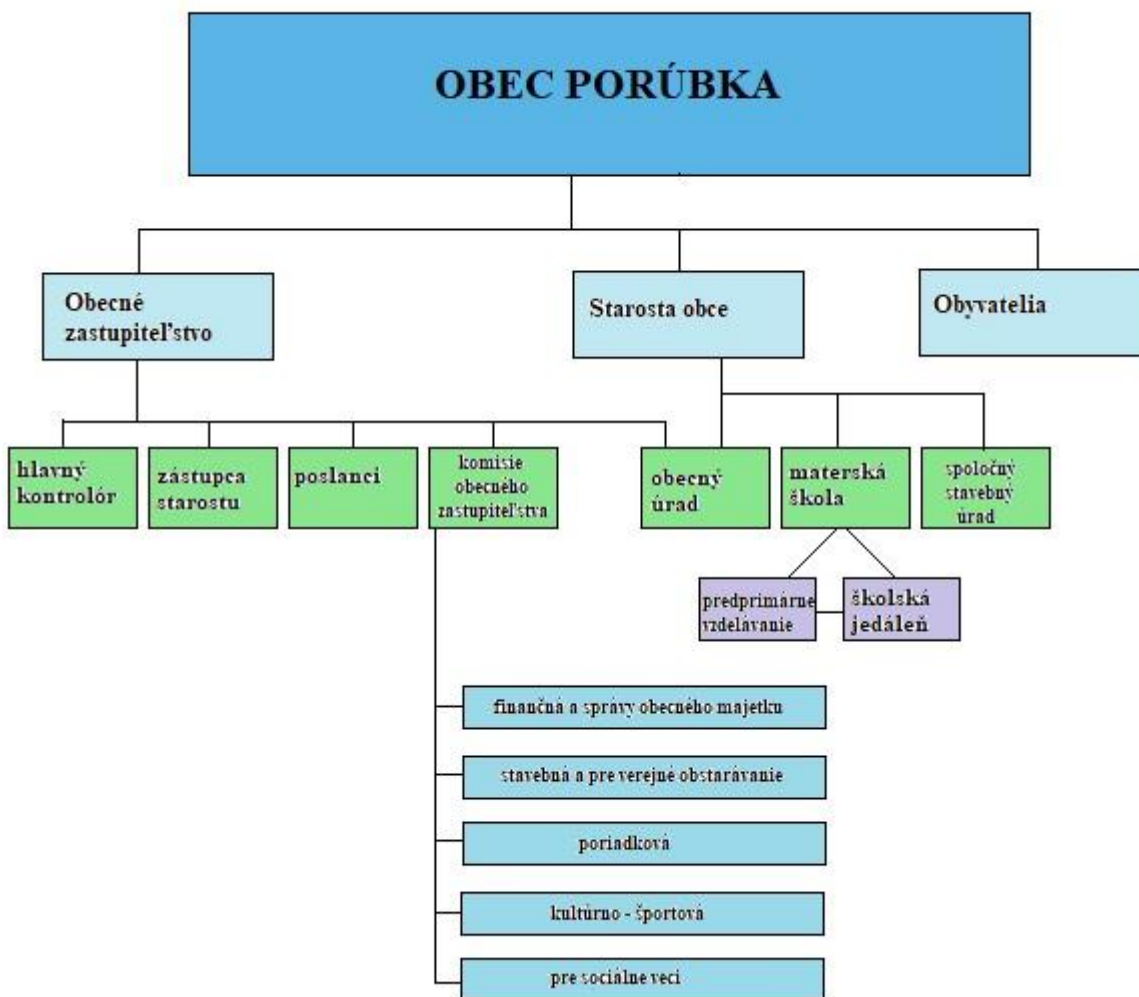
OBEC PORÚBKA

Obecné zastupiteľstvo

Starosta obce

Obyvatelia

hlavný kontrolór

zástupca starostu

poslanci

komisie obecného zastupiteľstva

obecný úrad

materská škola

spoločný stavebný úrad

predprimárne vzdelávanie

školská jedáleň

finančná a správy obecného majetku

stavebná a pre verejné obstarávanie

poriadková

kultúrno - športová

pre sociálne veci